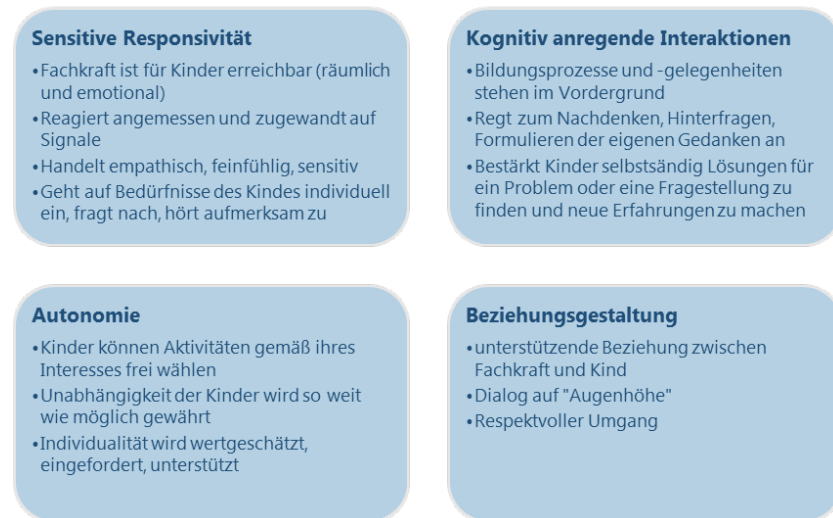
**Sensitive Responsivität**

- Fachkraft ist für Kinder erreichbar (räumlich und emotional)
- Reagiert angemessen und zugewandt auf Signale
- Handelt empathisch, feinfühlig, sensitiv
- Geht auf Bedürfnisse des Kindes individuell ein, fragt nach, hört aufmerksam zu

**Kognitiv anregende Interaktionen**

- Bildungsprozesse und -gelegenheiten stehen im Vordergrund
- Regt zum Nachdenken, Hinterfragen, Formulieren der eigenen Gedanken an
- Bestärkt Kinder selbstsändig Lösungen für ein Problem oder eine Fragestellung zu finden und neue Erfahrungen zu machen

**Autonomie**

- Kinder können Aktivitäten gemäß ihres Interesses frei wählen
- Unabhängigkeit der Kinder wird so weit wie möglich gewährt
- Individualität wird wertgeschätzt, eingefordert, unterstützt

**Beziehungsgestaltung**

- unterstützende Beziehung zwischen Fachkraft und Kind
- Dialog auf "Augenhöhe"
- Respektvoller Umgang